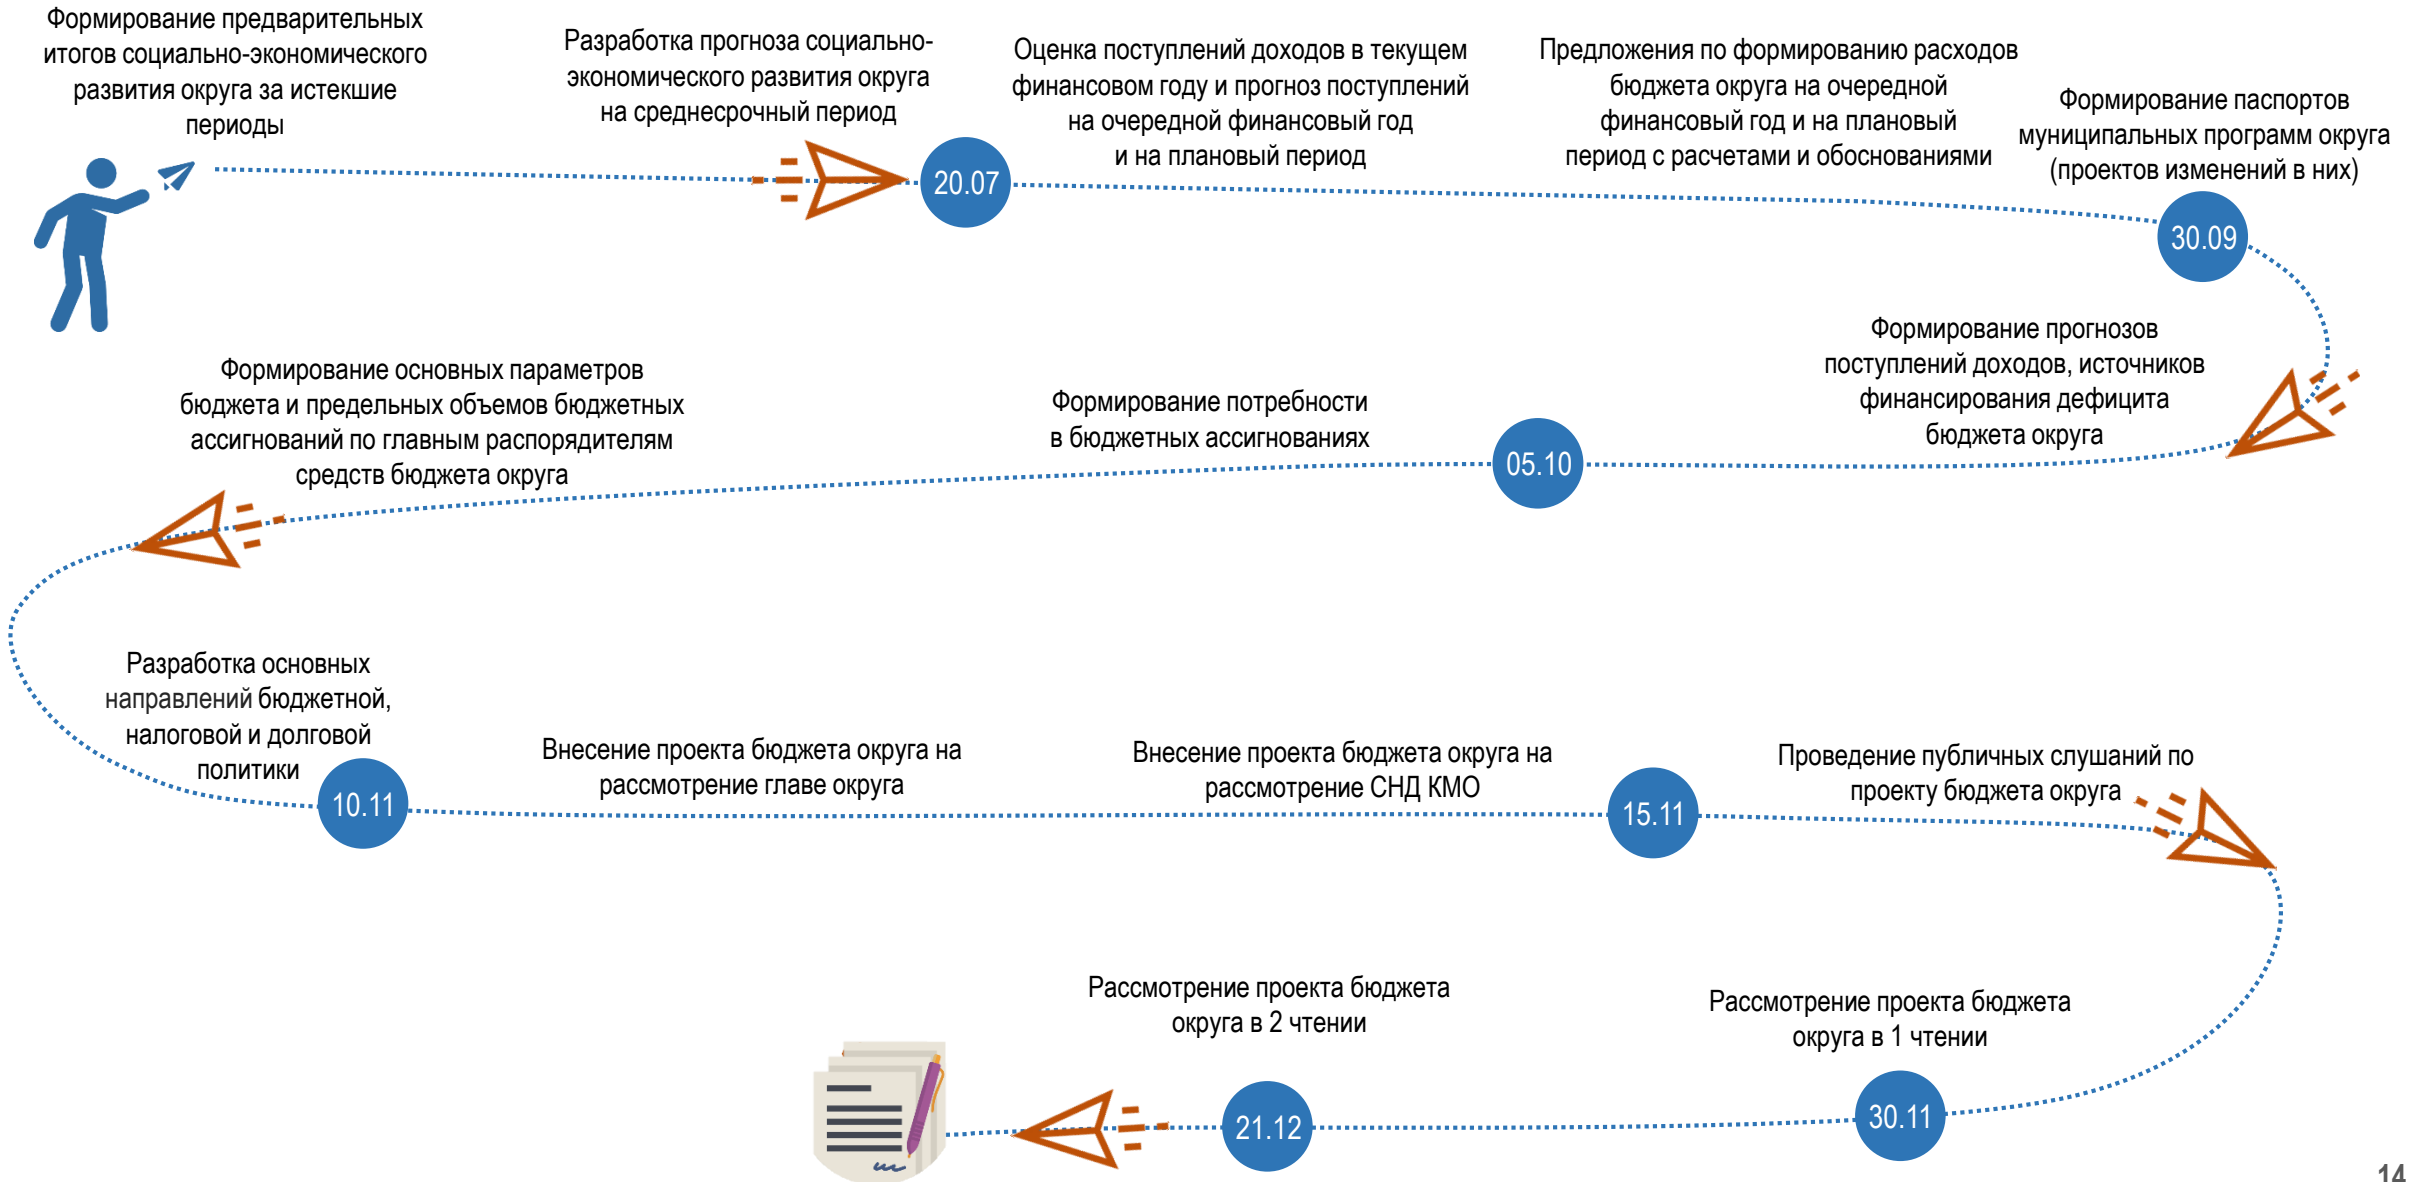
Формирование предварительных итогов социально-экономического развития округа за истекшие периоды

Разработка прогноза социально-экономического развития округа на среднесрочный период

20.07

Оценка поступлений доходов в текущем финансовом году и прогноз поступлений на очередной финансовый год и на плановый период

Предложения по формированию расходов бюджета округа на очередной финансовый год и на плановый период с расчетами и обоснованиями

Формирование паспортов муниципальных программ округа (проектов изменений в них)

30.09

Формирование прогнозов поступлений доходов, источников финансирования дефицита бюджета округа

05.10

Формирование потребности в бюджетных ассигнованиях

Формирование основных параметров бюджета и предельных объемов бюджетных ассигнований по главным распорядителям средств бюджета округа

Разработка основных направлений бюджетной, налоговой и долговой политики

10.11

Внесение проекта бюджета округа на рассмотрение главе округа

Внесение проекта бюджета округа на рассмотрение СНД КМО

15.11

Проведение публичных слушаний по проекту бюджета округа

Рассмотрение проекта бюджета округа в 1 чтении

30.11

Рассмотрение проекта бюджета округа в 2 чтении

21.12

14